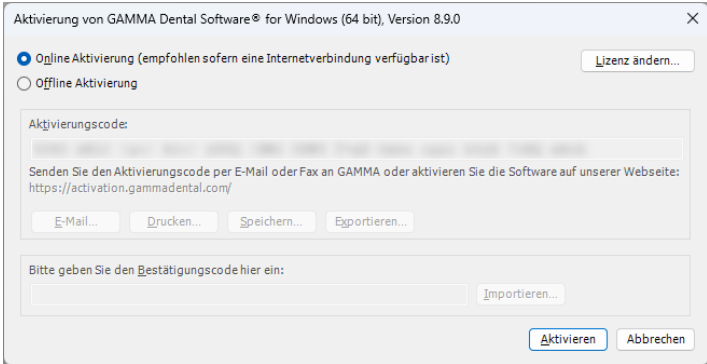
Aktivierung von GAMMA Dental Software® for Windows (64 bit), Version 8.9.0

Online Aktivierung (empfohlen sofern eine Internetverbindung verfügbar ist)

Lizenz ändern...

Offline Aktivierung

Aktivierungscode:

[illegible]

Senden Sie den Aktivierungscode per E-Mail oder Fax an GAMMA oder aktivieren Sie die Software auf unserer Webseite: https://activation.gammadental.com/

E-Mail... Drucken... Speichern... Exportieren...

Bitte geben Sie den Bestätigungscode hier ein:

Importieren...

Aktivieren Abbrechen